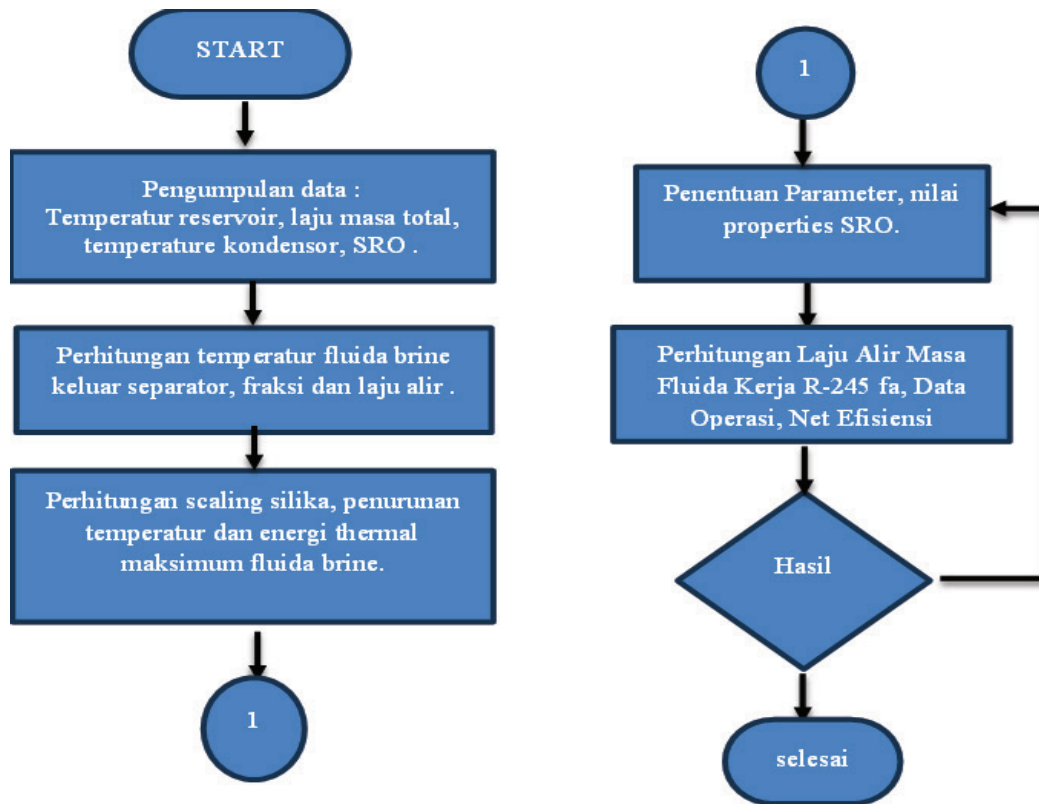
START

Pengumpulan data :
Temperatur reservoir, laju masa total, temperature kondensor, SRO .

Perhitungan temperatur fluida brine keluar separator, fraksi dan laju alir .

Perhitungan scaling silika, penurunan temperatur dan energi thermal maksimum fluida brine.

1

1

Penentuan Parameter, nilai properties SRO.

Perhitungan Laju Alir Masa Fluida Kerja R-245 fa, Data Operasi, Net Efisiensi

Hasil

selesai